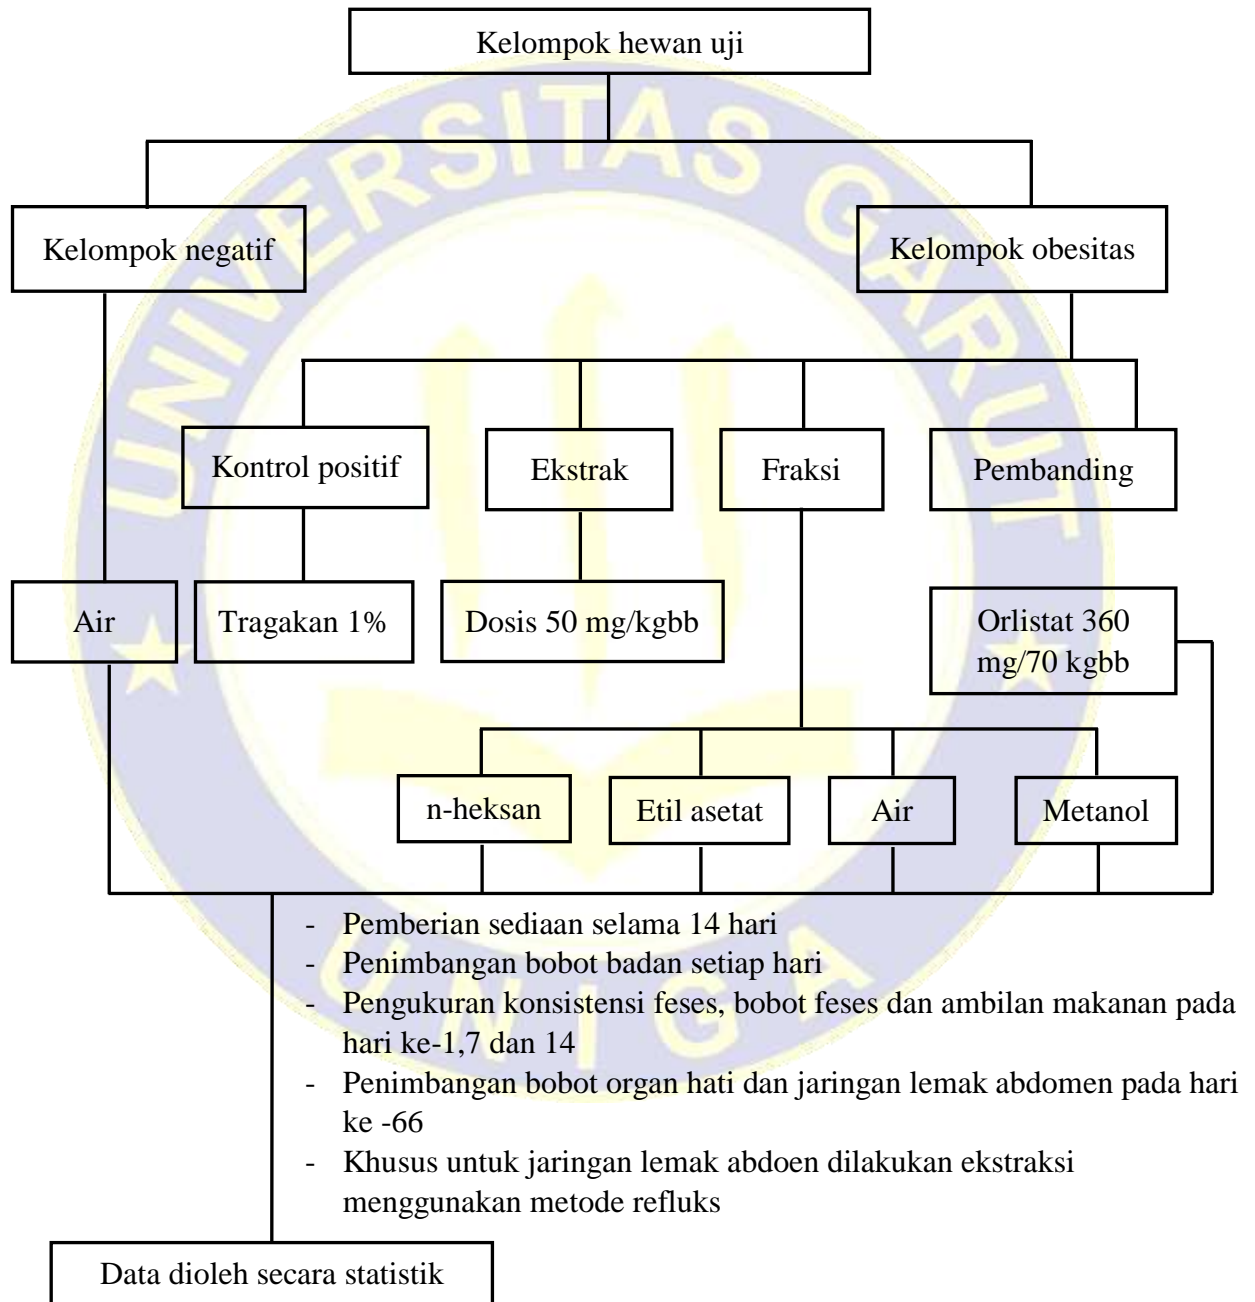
Kelompok hewan uji

Kelompok negatif

Kelompok obesitas

Kontrol positif

Ekstrak

Fraksi

Pembanding

Air

Tragakan 1%

Dosis 50 mg/kgbb

Orlistat 360 mg/70 kgbb

n-heksan

Etil asetat

Air

Metanol

- Pemberian sediaan selama 14 hari
- Penimbangan bobot badan setiap hari
- Pengukuran konsistensi feses, bobot feses dan ambilan makanan pada hari ke-1,7 dan 14
- Penimbangan bobot organ hati dan jaringan lemak abdomen pada hari ke -66
- Khusus untuk jaringan lemak abdoen dilakukan ekstraksi menggunakan metode refluks

Data dioleh secara statistik

UNIVERSITAS GARUT
UNIGA